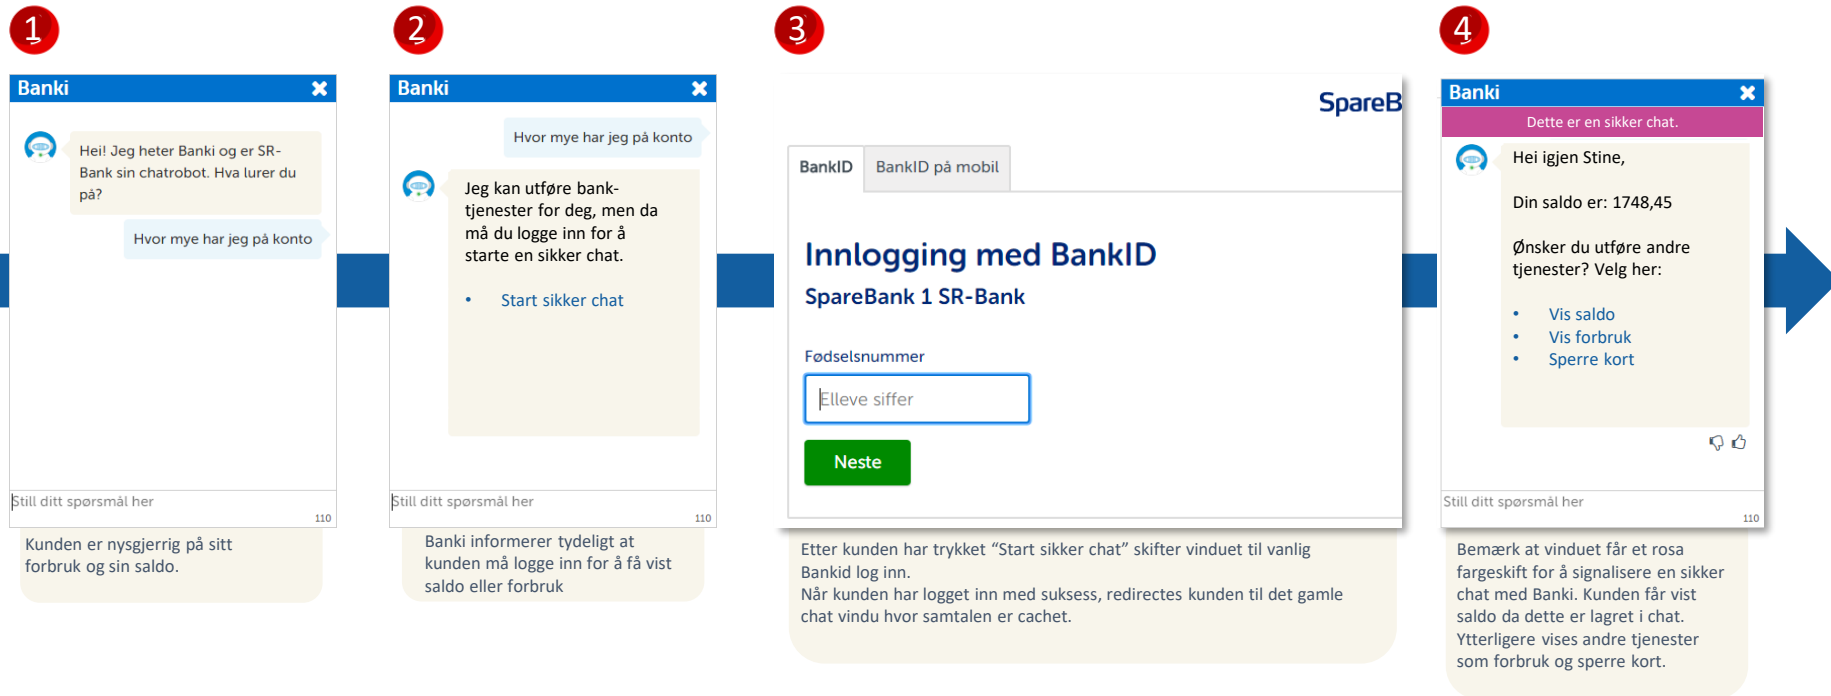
1

Banki

Hei! Jeg heter Banki og er SR-Bank sin chatrobot. Hva lurer du på?

Hvor mye har jeg på konto

Still ditt spørsmål her

110

Kunden er nysgjerrig på sitt forbruk og sin saldo.

2

Banki

Hvor mye har jeg på konto

Jeg kan utføre bank-tjenester for deg, men da må du logge inn for å starte en sikker chat.

- Start sikker chat

Still ditt spørsmål her

110

Banki informerer tydeligt at kunden må logge inn for å få vist saldo eller forbruk

3

SpareB

BankID | BankID på mobil

Innlogging med BankID

SpareBank 1 SR-Bank

Fødselsnummer

Elleve siffer

Neste

Etter kunden har trykket “Start sikker chat” skifter vinduet til vanlig Bankid log inn.
Når kunden har logget inn med suksess, redirectes kunden til det gamle chat vindu hvor samtalen er cachet.

4

Banki

Dette er en sikker chat.

Hei igjen Stine,

Din saldo er: 1748,45

Ønsker du utføre andre tjenester? Velg her:

- Vis saldo
- Vis forbruk
- Sperre kort

Still ditt spørsmål her

110

Bemærk at vinduet får et rosa fargeskift for å signalisere en sikker chat med Banki. Kunden får vist saldo da dette er lagret i chat. Ytterligere vises andre tjenester som forbruk og sperre kort.